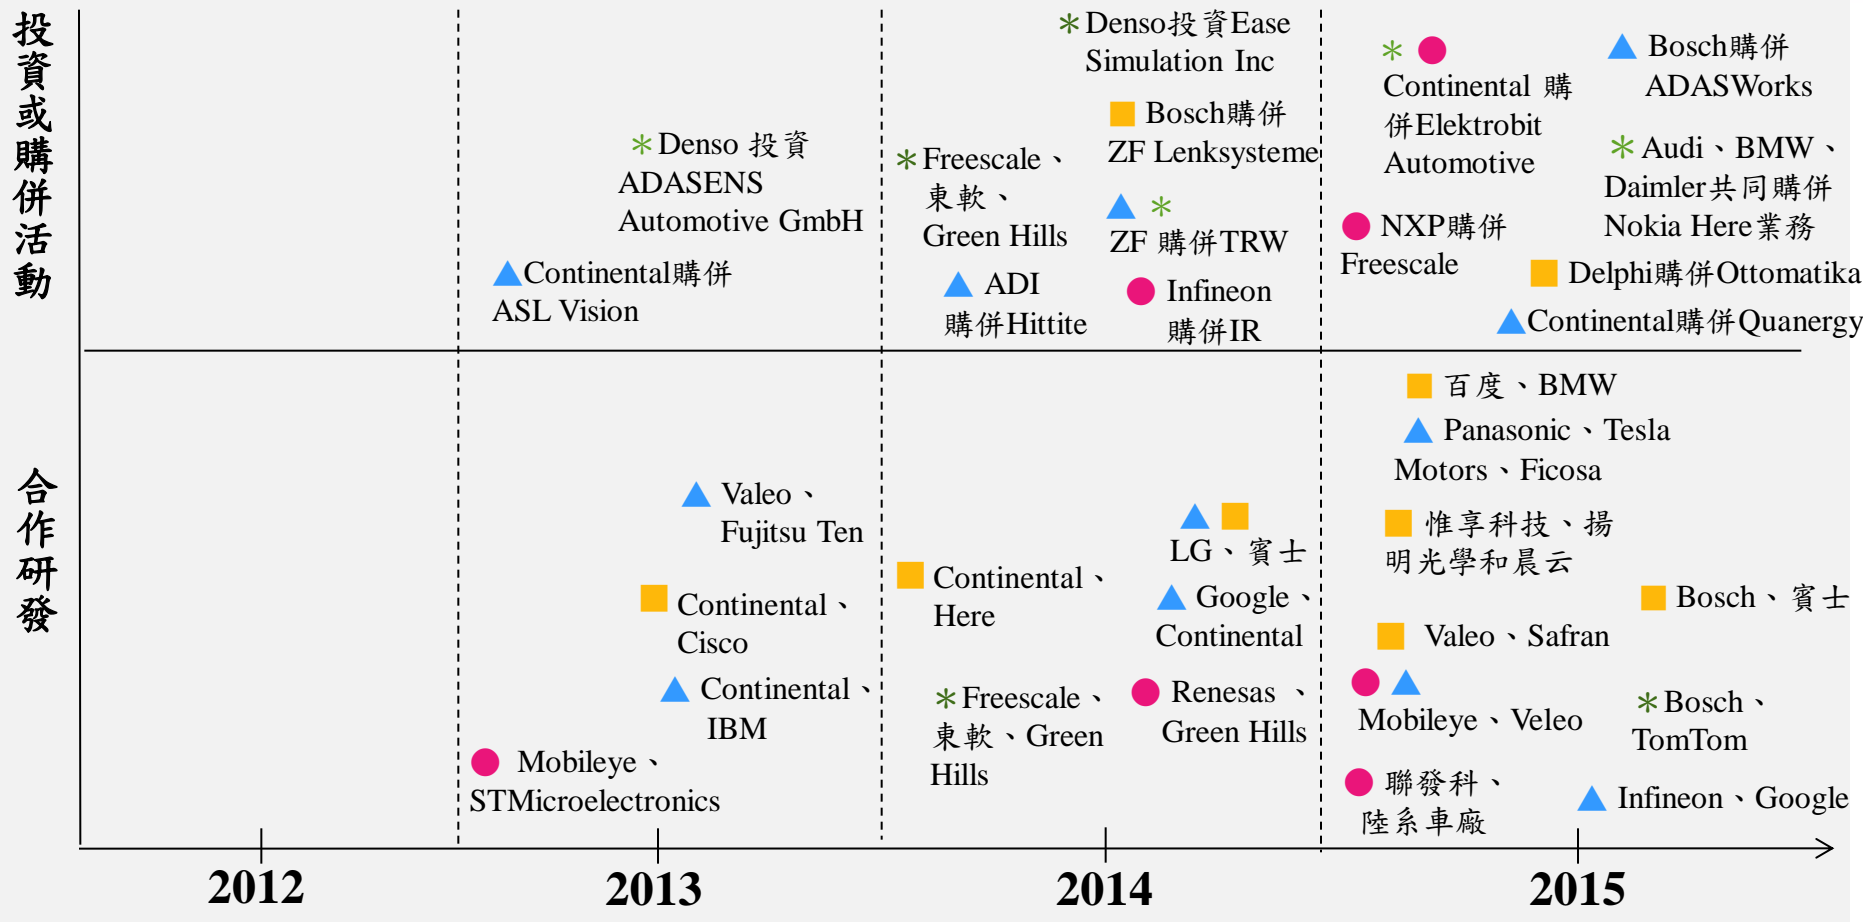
投資或購併活動

合作研發

＊Denso 投資 ADASENS Automotive GmbH

Continental購併 ASL Vision

＊Freescale、東軟、Green Hills

ADI 購併Hittite

＊Denso投資Ease Simulation Inc

Bosch購併 ZF Lenksysteme

＊ ZF 購併TRW

Infineon 購併IR

＊ Continental 購併Elektrobit Automotive

NXP購併 Freescale

Bosch購併 ADASWorks

＊Audi、BMW、Daimler共同購併 Nokia Here業務

Delphi購併Ottomatika

Continental購併Quanergy

Valeo、Fujitsu Ten

Continental、Cisco

Continental、IBM

Mobileye、STMicroelectronics

Continental、Here

＊Freescale、東軟、Green Hills

LG、賓士

Google、Continental

Renesas 、Green Hills

百度、BMW

Panasonic、Tesla Motors、Ficosa

惟享科技、揚明光學和晨云

Valeo、Safran

Mobileye、Veleo

聯發科、陸系車廠

Bosch、賓士

＊Bosch、TomTom

Infineon、Google

2012

2013

2014

2015